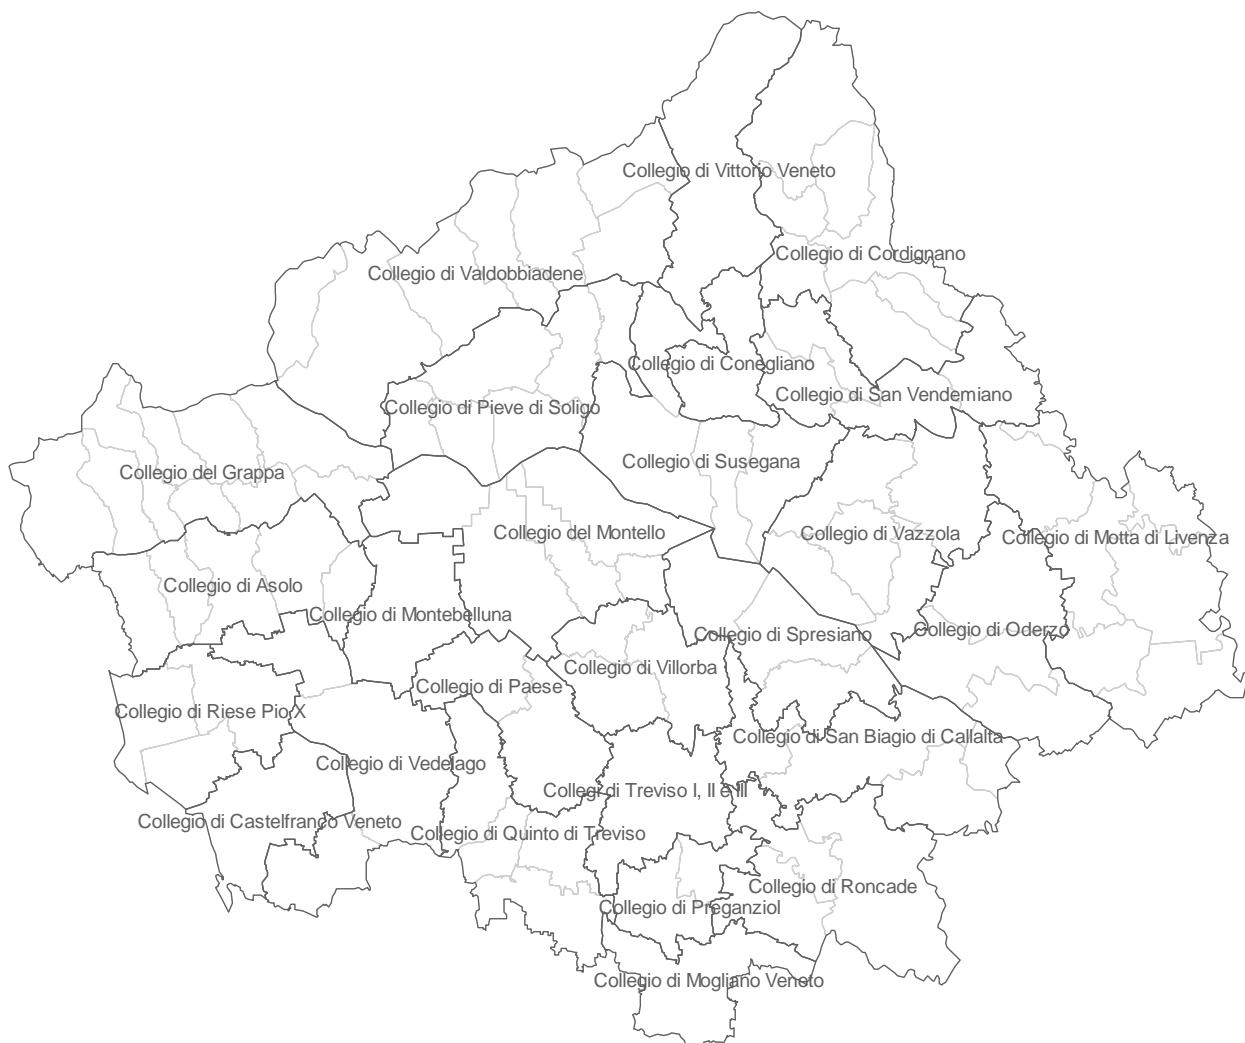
Collegio di Vittorio Veneto

Collegio di Cordignano

Collegio di Valdobbiadene

Collegio di Conegliano

Collegio di San Vendemiano

Collegio di Pieve di Soligo

Collegio di Susegana

Collegio del Grappa

Collegio del Montello

Collegio di Vazzola

Collegio di Motta di Livenza

Collegio di Asolo

Collegio di Montebelluna

Collegio di Spresiano

Collegio di Oderzo

Collegio di Villorba

Collegio di Paese

Collegio di Riese Pio X

Collegio di San Biagio di Callalta

Collegio di Vedelago

Collegi di Treviso I, II e III

Collegio di Castelfranco Veneto

Collegio di Quinto di Treviso

Collegio di Roncade

Collegio di Preganziol

Collegio di Mogliano Veneto